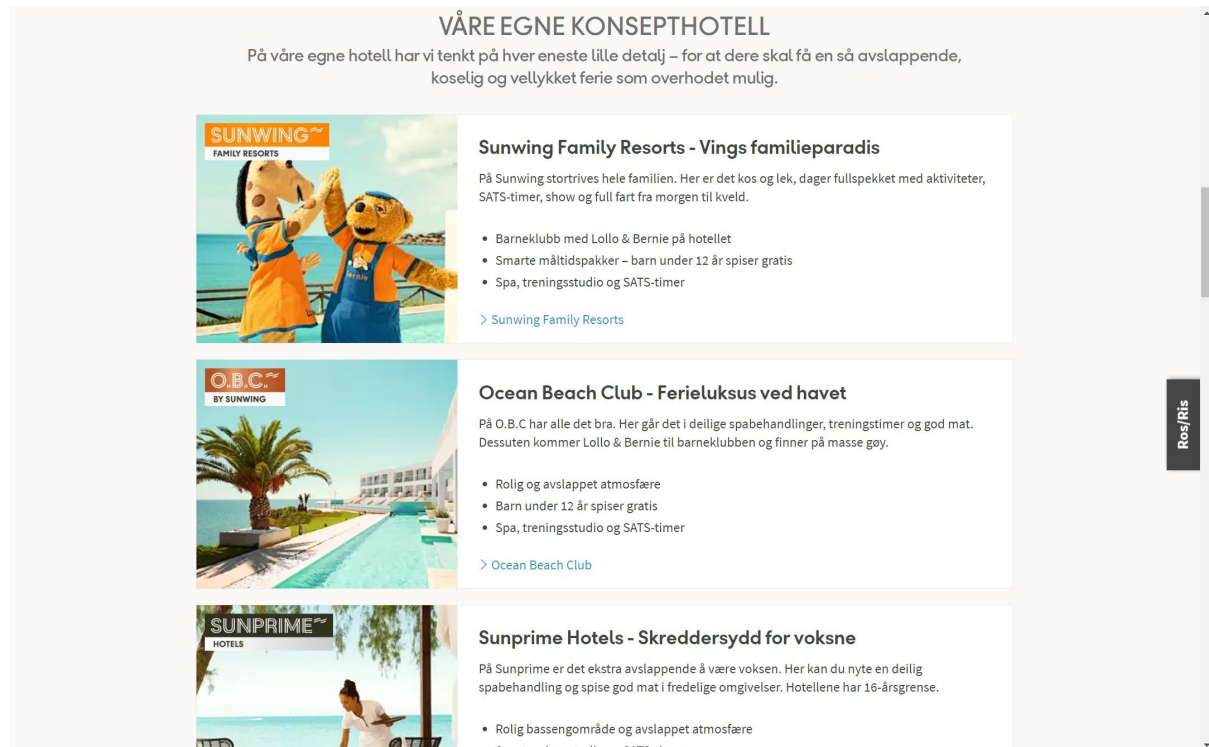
VÅRE EGNE KONSEPTHOTELL

På våre egne hotell har vi tenkt på hver eneste lille detalj – for at dere skal få en så avslappende, koselig og vellykket ferie som overhodet mulig.

SUNWING
FAMILY RESORTS

Sunwing Family Resorts - Vings familieparadis

På Sunwing stortrives hele familien. Her er det kos og lek, dager fullspekket med aktiviteter, SATS-timer, show og full fart fra morgen til kveld.

- Barneklubb med Lollo & Bernie på hotellet
- Smarte måltidspakker – barn under 12 år spiser gratis
- Spa, treningsstudio og SATS-timer

> Sunwing Family Resorts

O.B.C.
BY SUNWING

Ocean Beach Club - Ferieluksus ved havet

På O.B.C har alle det bra. Her går det i deilige spabehandlinger, treningstimer og god mat. Dessuten kommer Lollo & Bernie til barneklubben og finner på masse gøy.

- Rolig og avslappet atmosfære
- Barn under 12 år spiser gratis
- Spa, treningsstudio og SATS-timer

> Ocean Beach Club

Ros/Ris

SUNPRIME
HOTELS

Sunprime Hotels - Skreddersydd for voksne

På Sunprime er det ekstra avslappende å være voksen. Her kan du nyte en deilig spabehandling og spise god mat i fredelige omgivelser. Hotellene har 16-årsgrense.

- Rolig bassengområde og avslappet atmosfære
- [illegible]